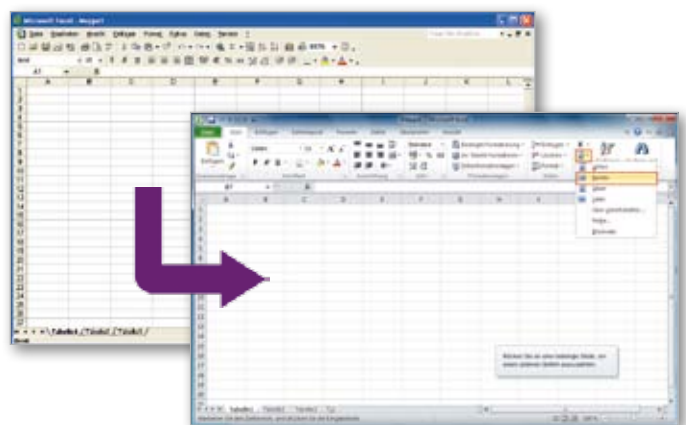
Microsoft Excel - Mappe1

Datei Bearbeiten Ansicht Einfügen Format Extras Daten Fenster ?

Arial

A1

A B C D E F G H I J K L

Tabelle1 Tabelle2 Tabelle3

Mappe1 - Microsoft Excel

Datei Start Einfügen Seitenlayout Formeln Daten Überprüfen Ansicht

Einfügen

Calibri 11

Standard

Bedingte Formatierung

Als Tabelle formatieren

Zellenformatvorlagen

Einfügen

Löschen

Format

Zwischenablage Schriftart Ausrichtung Zahl Formatvorlagen Zellen

A1

Unten

Rechts

Oben

Links

Über gesamte Breite...

Reihe...

Blocksatz

Klicken Sie an eine beliebige Stelle, um einen einzelnen Artikel einzufügen.

Tabelle1 Tabelle2 Tabelle3

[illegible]